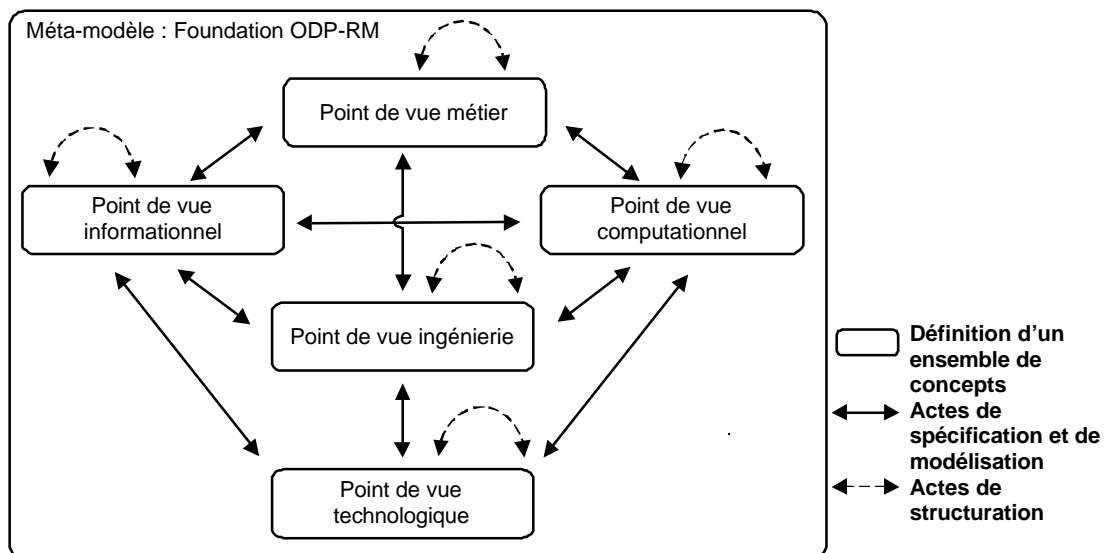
Méta-modèle : Foundation ODP-RM

Point de vue métier

Point de vue informationnel

Point de vue computationnel

Point de vue ingénierie

Point de vue technologique

Définition d'un ensemble de concepts

Actes de spécification et de modélisation

Actes de structuration